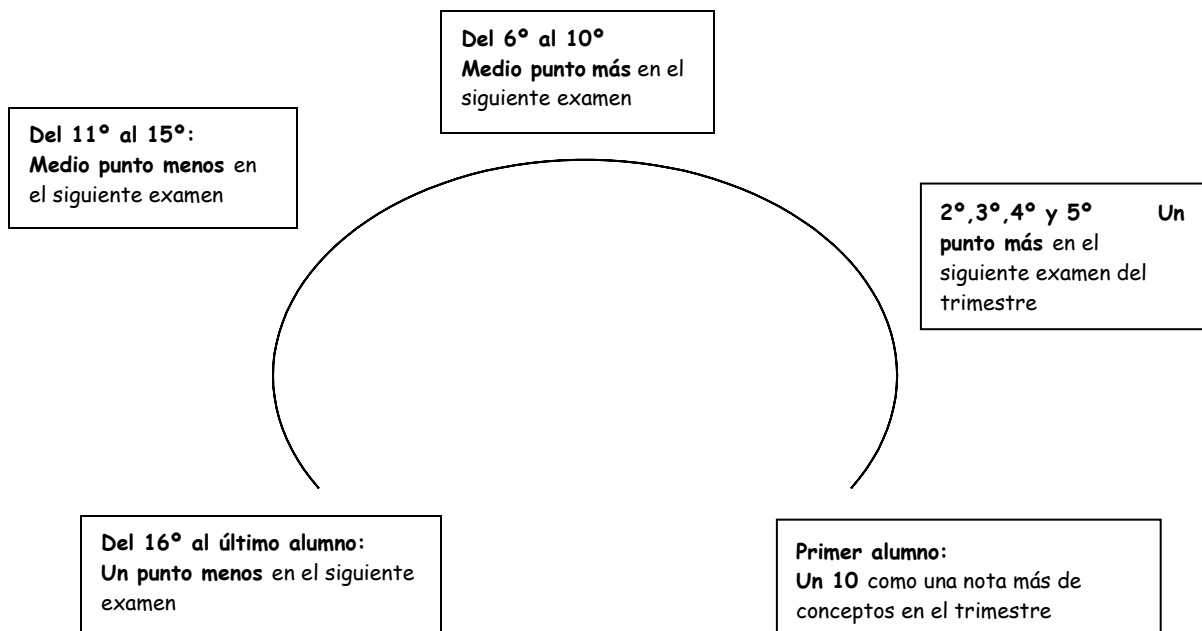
Del 6º al 10º
Medio punto más en el siguiente examen

Del 11º al 15º:
Medio punto menos en el siguiente examen

2º,3º,4º y 5º Un punto más en el siguiente examen del trimestre

Del 16º al último alumno:
Un punto menos en el siguiente examen

Primer alumno:
Un 10 como una nota más de conceptos en el trimestre